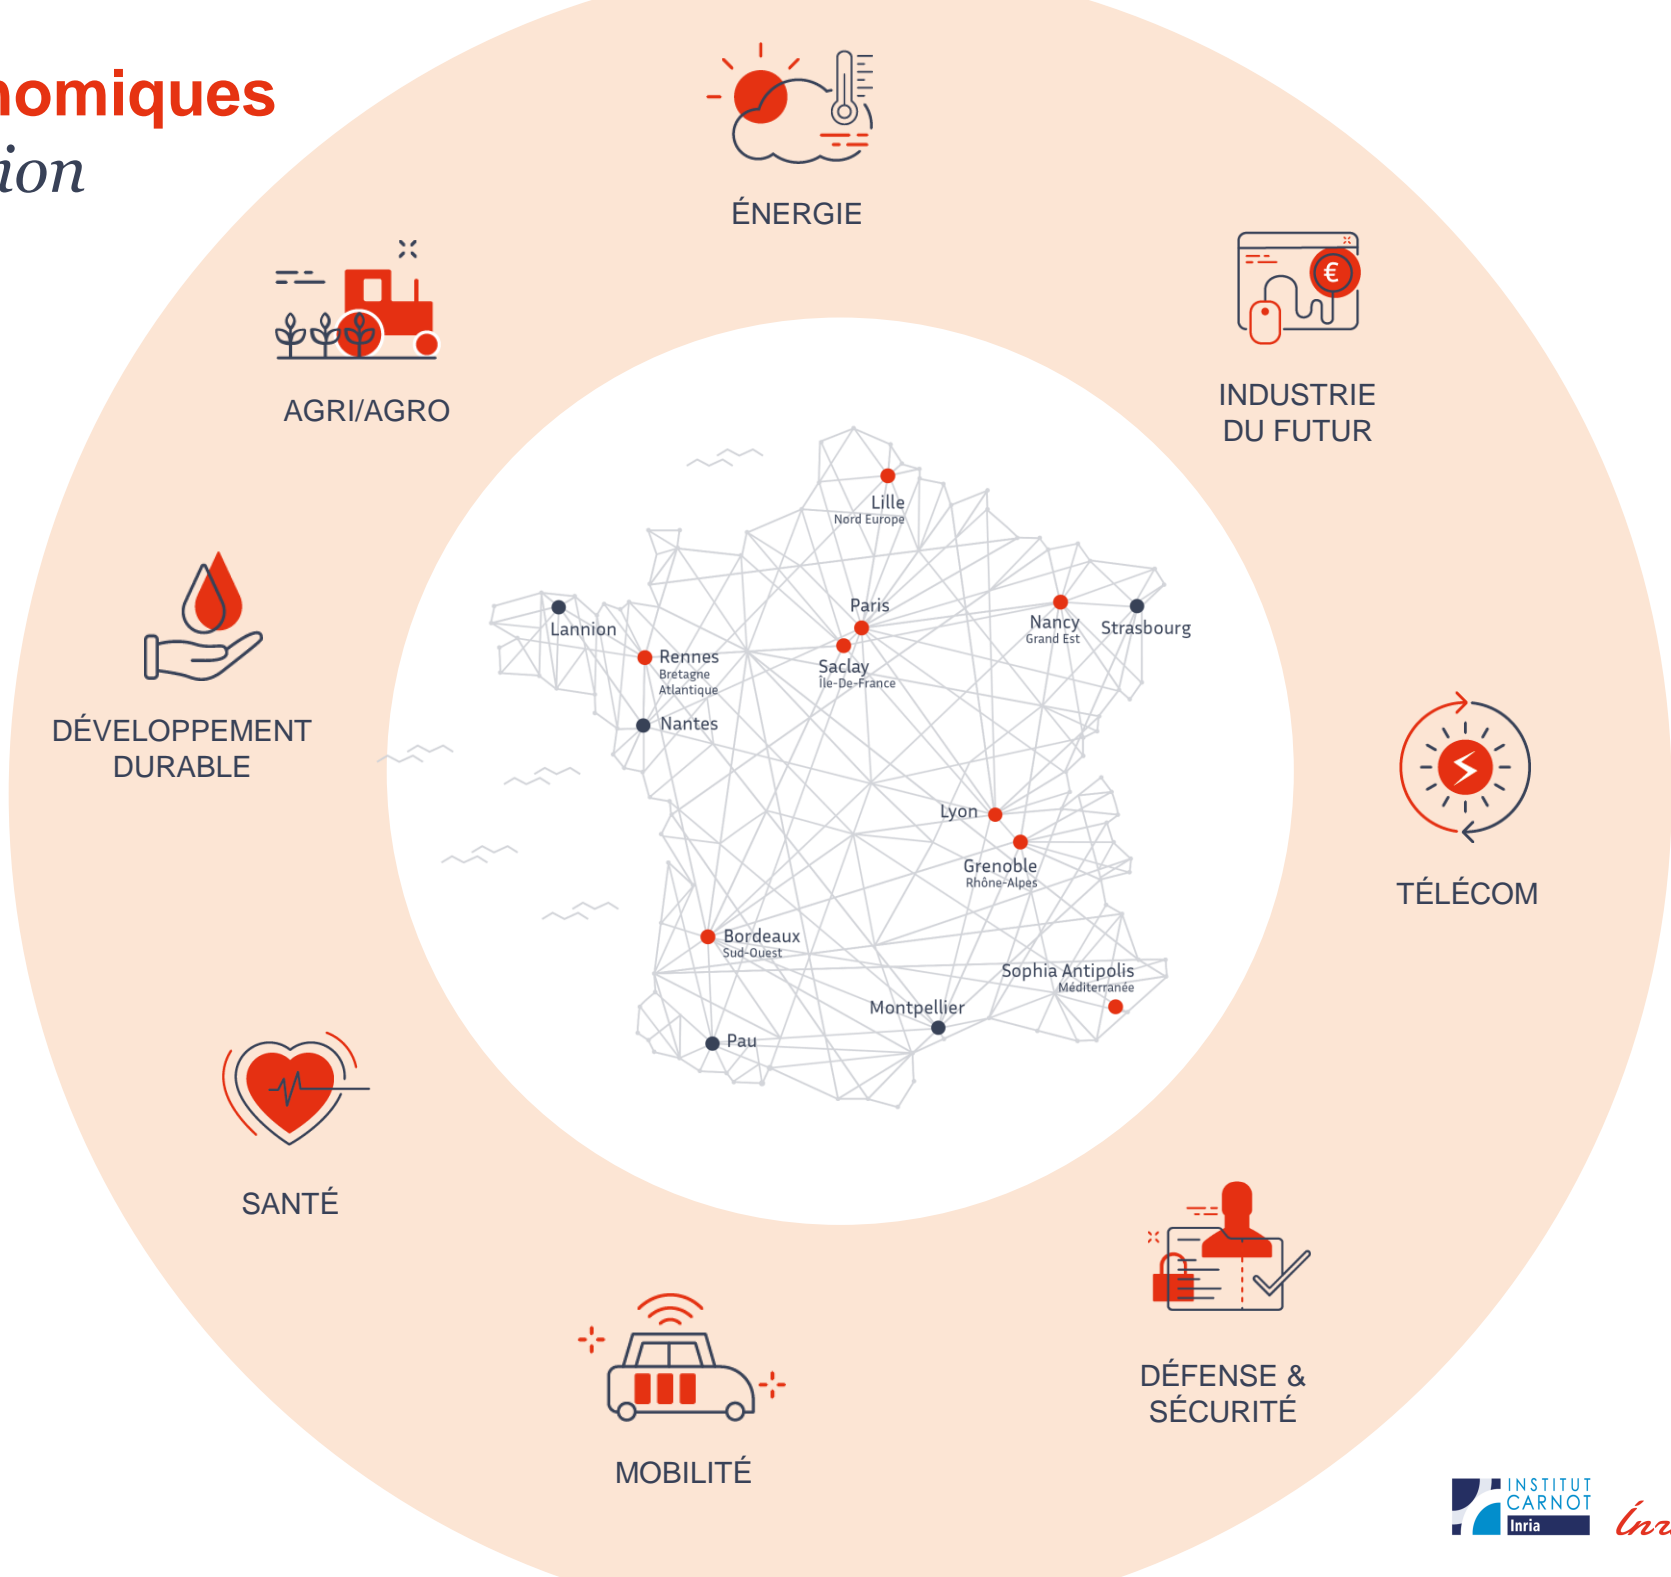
nomiques
ion

ÉNERGIE

INDUSTRIE DU FUTUR

AGRI/AGRO

DÉVELOPPEMENT DURABLE

TÉLÉCOM

SANTÉ

MOBILITÉ

DÉFENSE & SÉCURITÉ

Lille
Nord Europe
Paris
Nancy
Grand Est
Strasbourg
Lannion
Rennes
Bretagne Atlantique
Saclay
Île-De-France
Nantes
Lyon
Grenoble
Rhône-Alpes
Bordeaux
Sud-Ouest
Sophia Antipolis
Méditerranée
Montpellier
Pau

INSTITUT CARNOT Inria
Inr